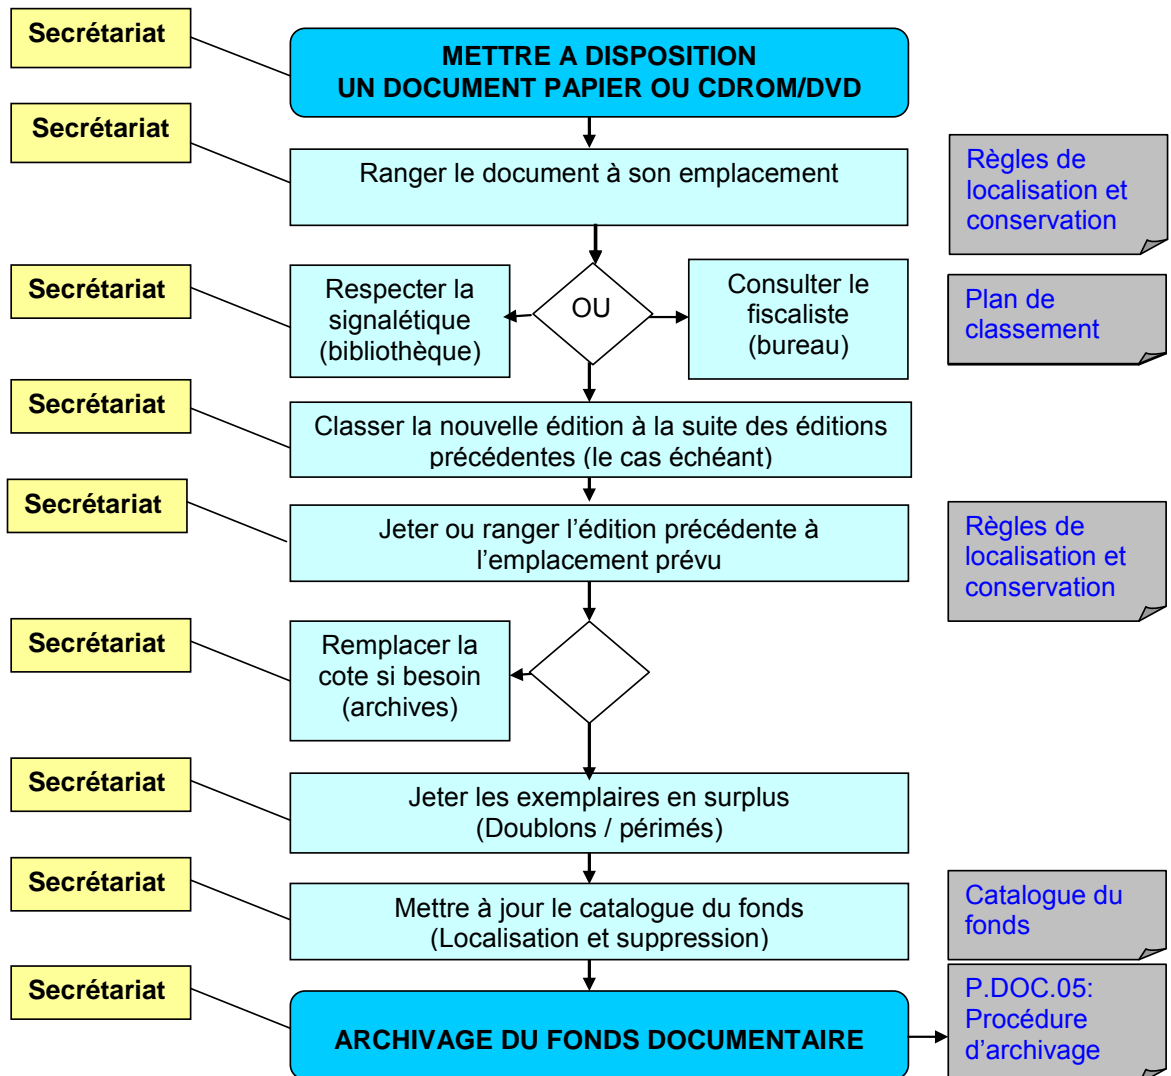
Secrétariat

METTRE A DISPOSITION
UN DOCUMENT PAPIER OU CDROM/DVD

Secrétariat

Ranger le document à son emplacement

Règles de localisation et conservation

Secrétariat

Respecter la signalétique (bibliothèque)

OU

Consulter le fiscaliste (bureau)

Plan de classement

Secrétariat

Classer la nouvelle édition à la suite des éditions précédentes (le cas échéant)

Secrétariat

Jeter ou ranger l'édition précédente à l'emplacement prévu

Règles de localisation et conservation

Secrétariat

Remplacer la cote si besoin (archives)

Secrétariat

Jeter les exemplaires en surplus (Doublons / périmés)

Secrétariat

Mettre à jour le catalogue du fonds (Localisation et suppression)

Catalogue du fonds

Secrétariat

ARCHIVAGE DU FONDS DOCUMENTAIRE

P.DOC.05: Procédure d'archivage